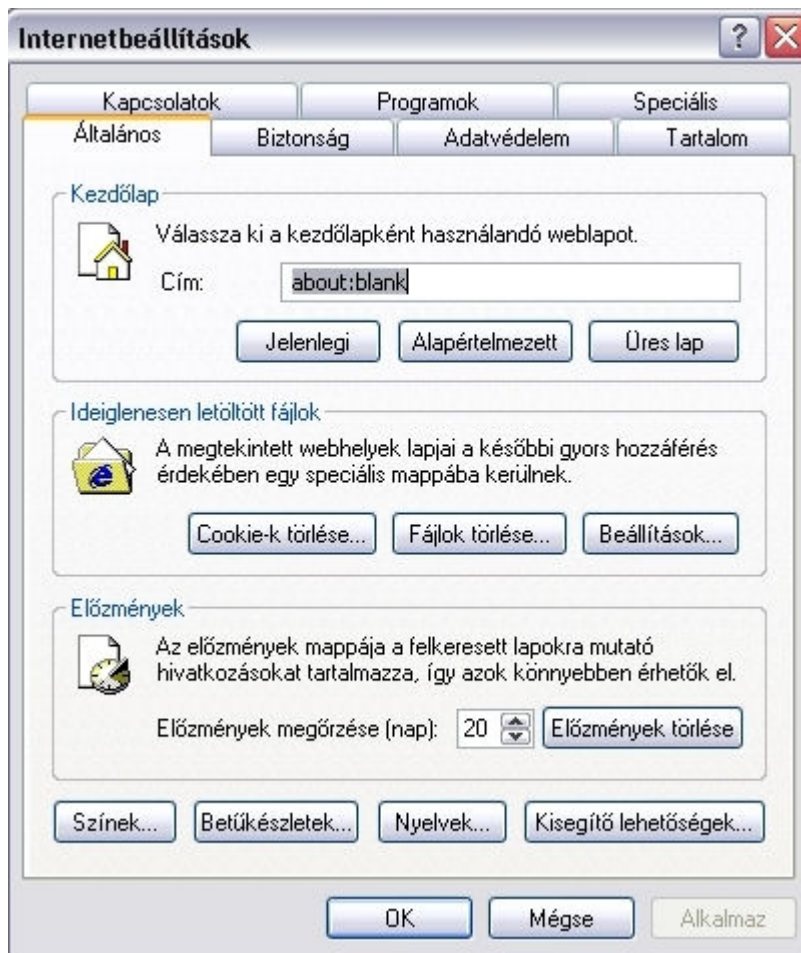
Internetbeállítások

?

Kapcsolatok | Programok | Speciális

Általános | Biztonság | Adatvédelem | Tartalom

Kezdőlap

Válassza ki a kezdőlapként használandó weblapot.

Cím: about:blank

Jelenlegi | Alapértelmezett | Üres lap

Ideiglenesen letöltött fájlok

A megtekintett webhelyek lapjai a későbbi gyors hozzáférés érdekében egy speciális mappába kerülnek.

Cookie-k törlése... | Fájlok törlése... | Beállítások...

Előzmények

Az előzmények mappája a felkeresett lapokra mutató hivatkozásokat tartalmazza, így azok könnyebben érhetők el.

Előzmények megőrzése (nap): 20 | Előzmények törlése

Színek... | Betűkészletek... | Nyelvek... | Kisegítő lehetőségek...

OK | Mégse | Alkalmaz